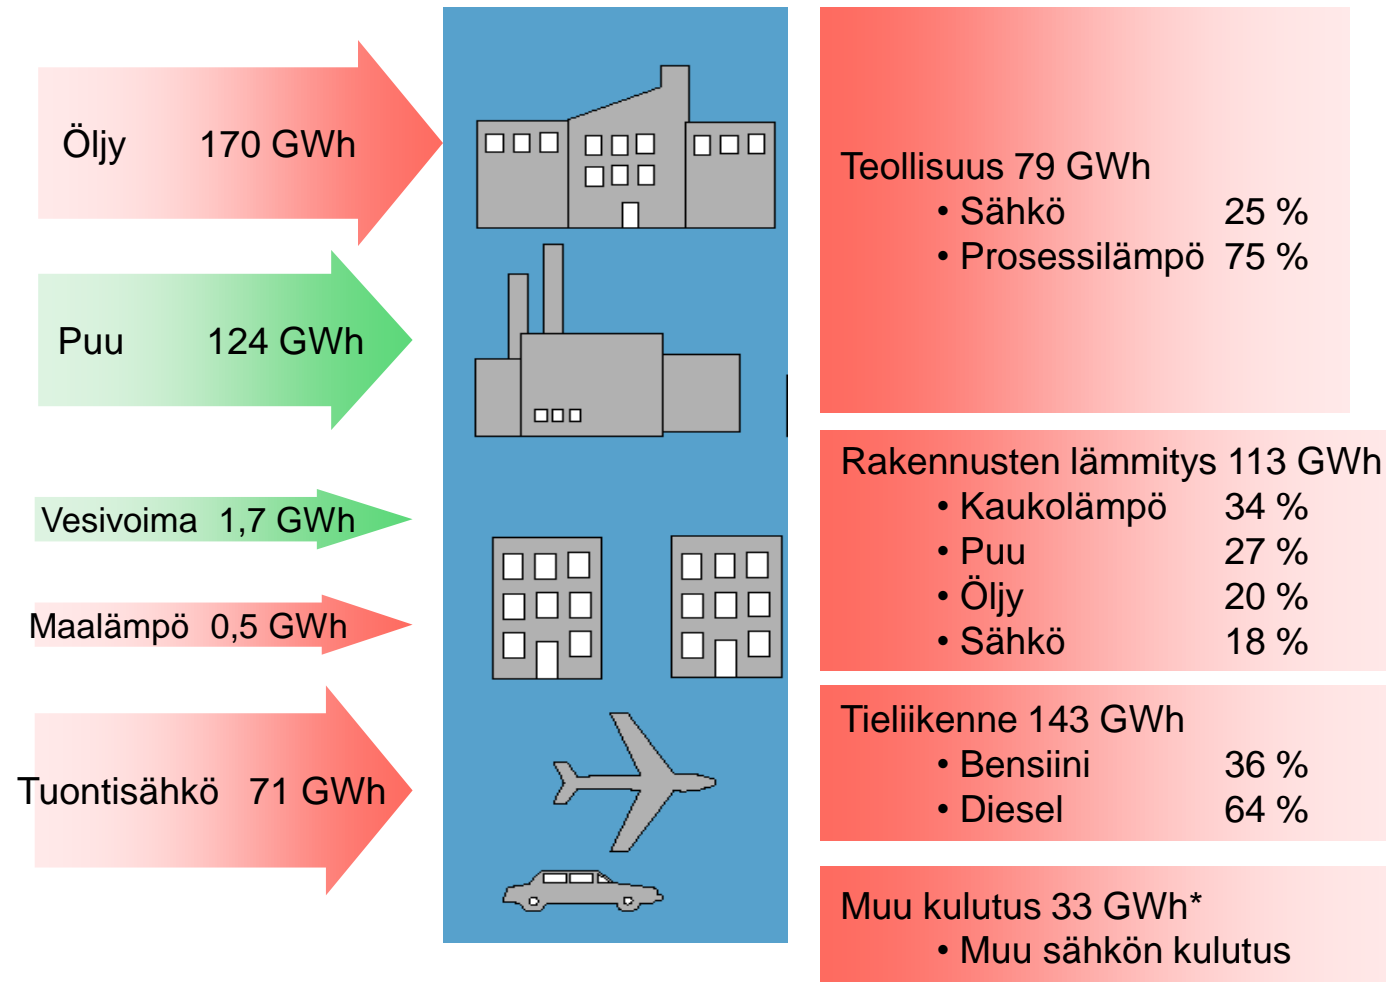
Öljy 170 GWh

Puu 124 GWh

Vesivoima 1,7 GWh

Maalämpö 0,5 GWh

Tuontisähkö 71 GWh

Teollisuus 79 GWh
• Sähkö 25 %
• Prosessilämpö 75 %

Rakennusten lämmitys 113 GWh
• Kaukolämpö 34 %
• Puu 27 %
• Öljy 20 %
• Sähkö 18 %

Tieliikenne 143 GWh
• Bensiini 36 %
• Diesel 64 %

Muu kulutus 33 GWh*
• Muu sähkön kulutus